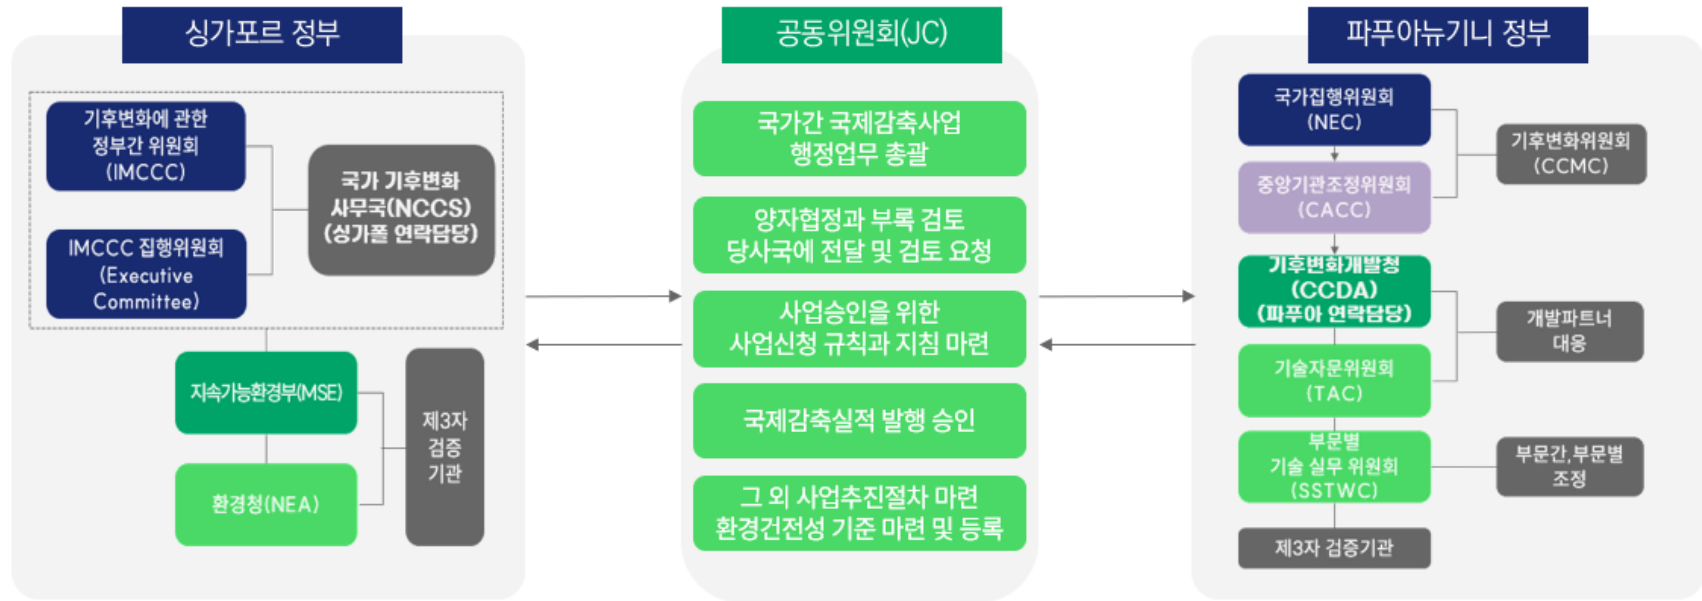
싱가포르 정부

기후변화에 관한 정부간 위원회 (IMCCC)

IMCCC 집행위원회 (Executive Committee)

국가 기후변화 사무국(NCCS) (싱가폴 연락담당)

지속가능환경부(MSE)

환경청(NEA)

제3자 검증 기관

공동위원회(JC)

국가간 국제감축사업 행정업무 총괄

양자협정과 부록 검토 당사국에 전달 및 검토 요청

사업승인을 위한 사업신청 규칙과 지침 마련

국제감축실적 발행 승인

그 외 사업추진절차 마련 환경건전성 기준 마련 및 등록

파푸아뉴기니 정부

국가집행위원회 (NEC)

중앙기관조정위원회 (CACC)

기후변화개발청 (CCDA) (파푸아 연락담당)

기술자문위원회 (TAC)

부문별 기술 실무 위원회 (SSTWC)

제3자 검증기관

기후변화위원회 (CCMC)

개발파트너 대응

부문간,부문별 조정